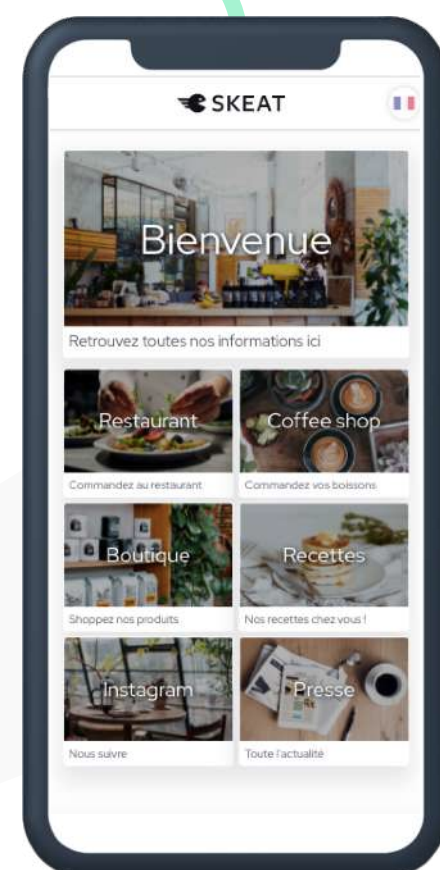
SKEAT

Bienvenue
Retrouvez toutes nos informations ici

Restaurant
Commandez au restaurant

Coffee shop
Commandez vos boissons

Boutique
Shoppez nos produits

Recettes
Nos recettes chez vous !

Instagram
Nous suivre

Presse
Toute l'actualité